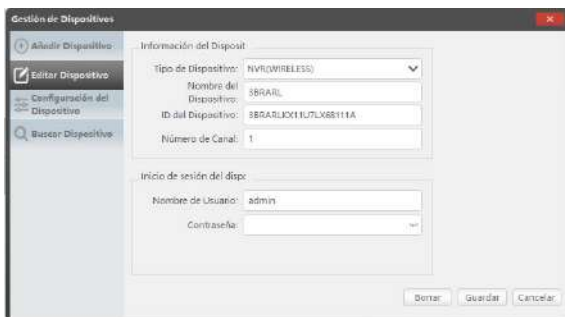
Gestión de Dispositivos

Añadir Dispositivo

Editar Dispositivo

Configuración del Dispositivo

Buscar Dispositivo

Información del Disposit

Tipo de Dispositivo: NVR(WIRELESS)

Nombre del Dispositivo: 3BRARL

ID del Dispositivo: 3BRARLXX11U7LX68111A

Número de Canal: 1

Inicio de sesión del disp:

Nombre de Usuario: admin

Contraseña:

Borrar Guardar Cancelar